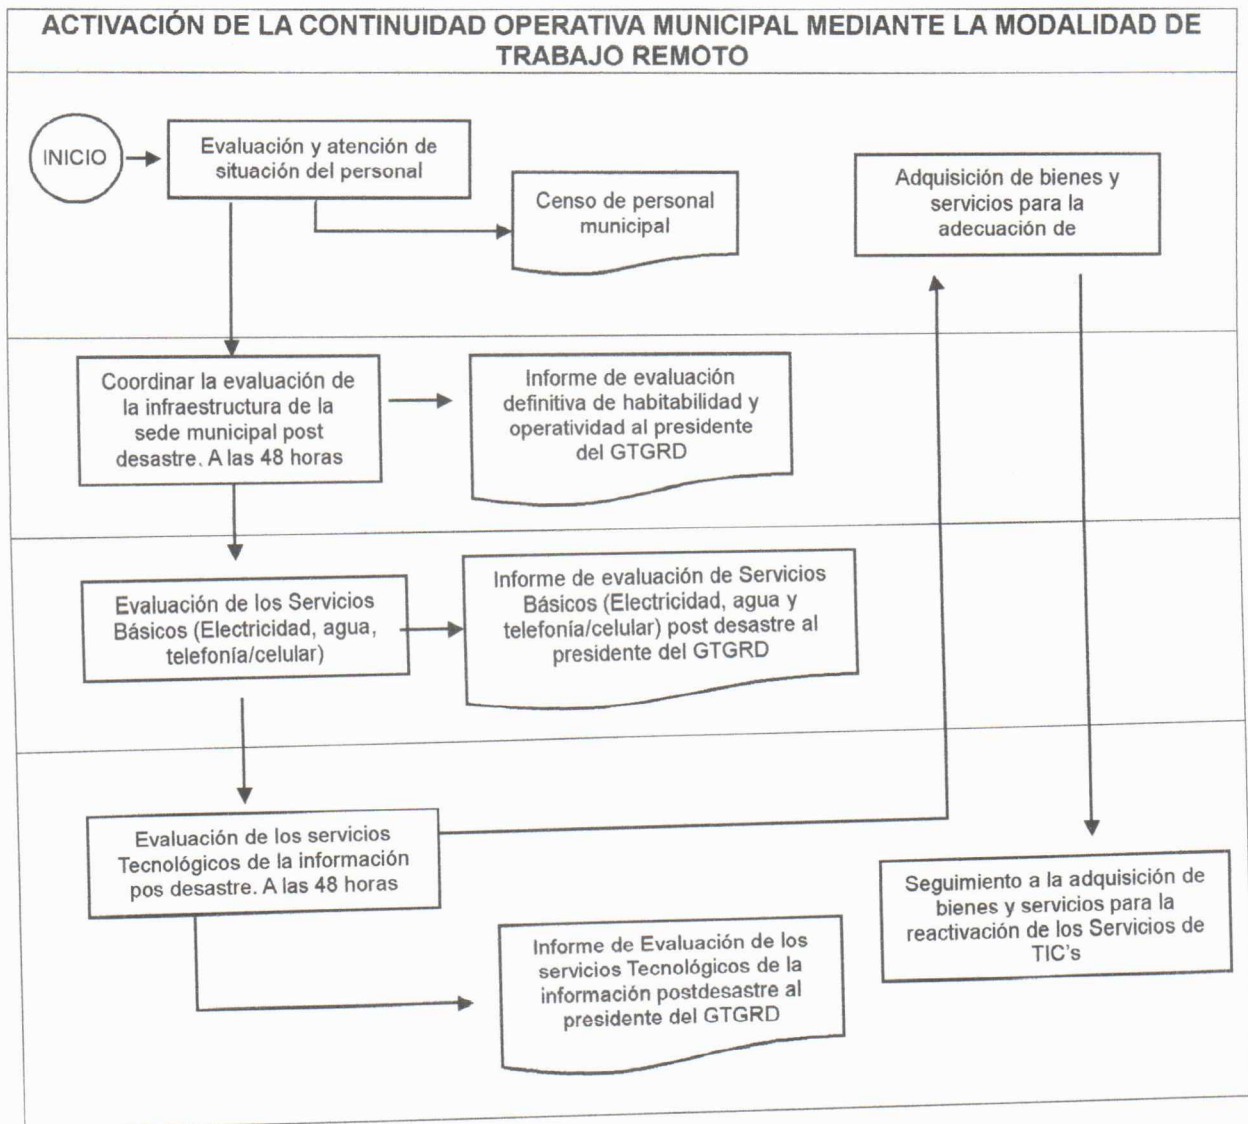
ACTIVACIÓN DE LA CONTINUIDAD OPERATIVA MUNICIPAL MEDIANTE LA MODALIDAD DE TRABAJO REMOTO

INICIO

Evaluación y atención de situación del personal

Censo de personal municipal

Adquisición de bienes y servicios para la adecuación de

Coordinar la evaluación de la infraestructura de la sede municipal post desastre. A las 48 horas

Informe de evaluación definitiva de habitabilidad y operatividad al presidente del GTGRD

Evaluación de los Servicios Básicos (Electricidad, agua, telefonía/celular)

Informe de evaluación de Servicios Básicos (Electricidad, agua y telefonía/celular) post desastre al presidente del GTGRD

Evaluación de los servicios Tecnológicos de la información pos desastre. A las 48 horas

Seguimiento a la adquisición de bienes y servicios para la reactivación de los Servicios de TIC's

Informe de Evaluación de los servicios Tecnológicos de la información postdesastre al presidente del GTGRD